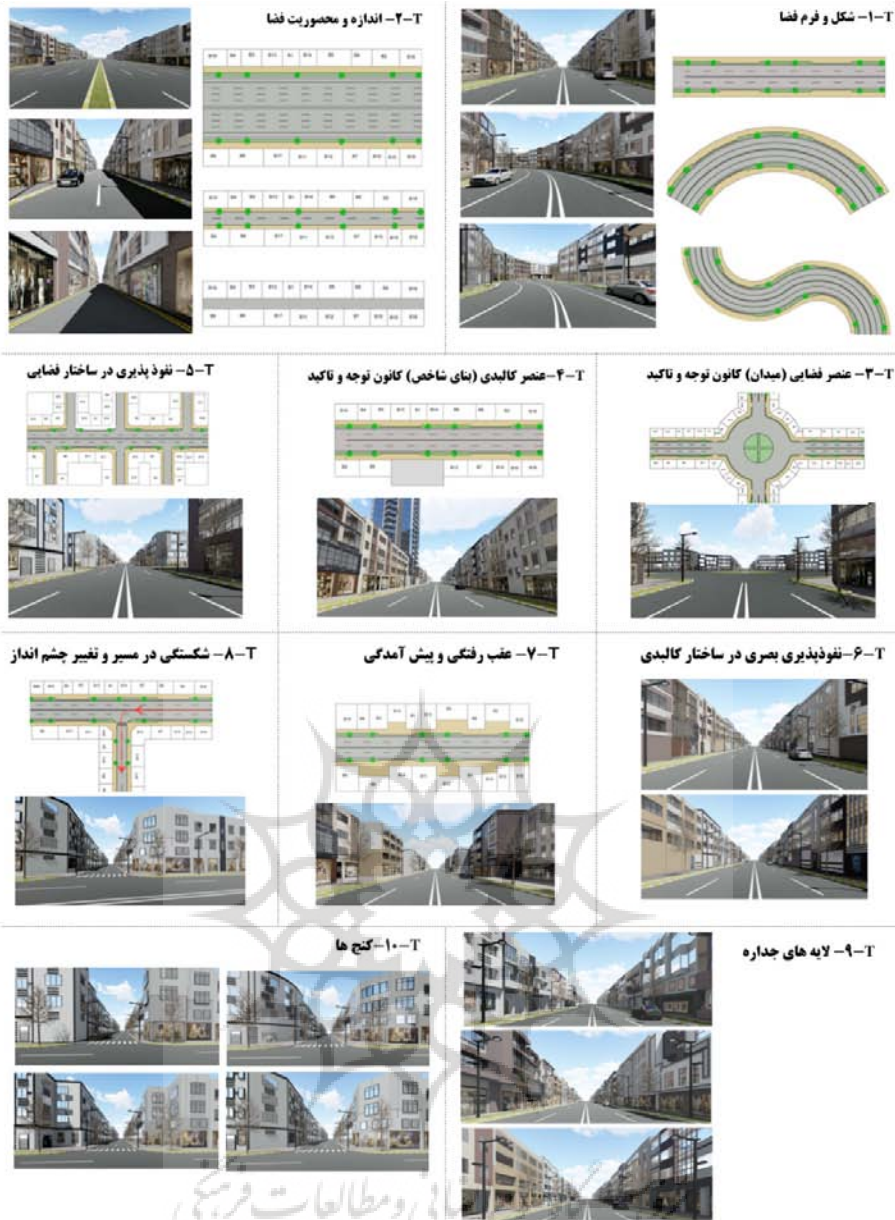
T-۱- شکل و فرم فضا

T-۲- اندازه و محصوریت فضا

T-۳- عنصر فضایی (میدان) کانون توجه و تاکید

T-۴- عنصر کالبدی (بنای شاخص) کانون توجه و تاکید

T-۵- نفوذ پذیری در ساختار فضایی

T-۶- نفوذپذیری بصری در ساختار کالبدی

T-۷- عقب رفتگی و پیش آمدگی

T-۸- شکستگی در مسیر و تغییر چشم انداز

T-۹- لایه های جداره

T-۱۰- کنج ها

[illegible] و مطالعات فرهنگی